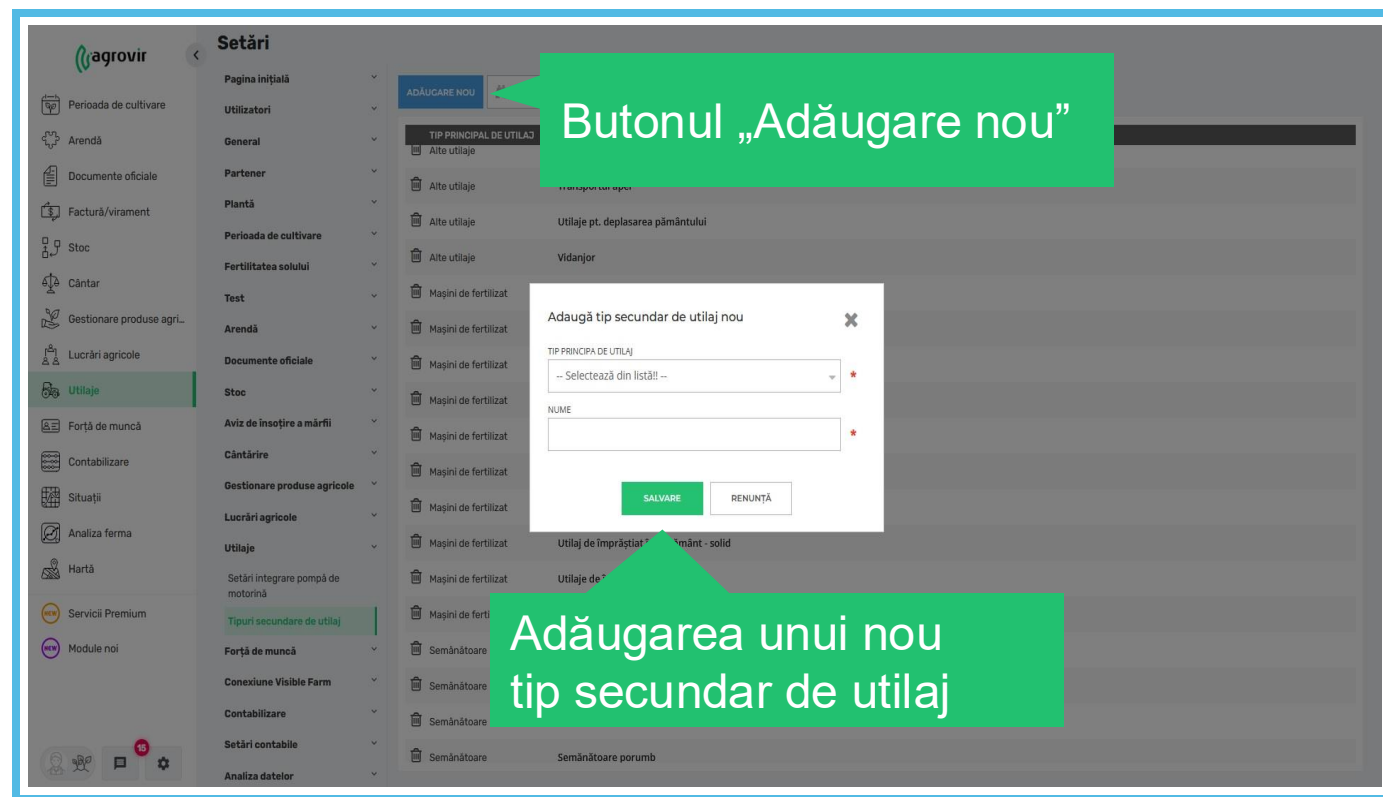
agrovir

Perioada de cultivare
Arendă
Documente oficiale
Factură/virament
Stoc
Cântar
Gestionare produse agri...
Lucrări agricole
Utilaje
Forță de muncă
Contabilizare
Situații
Analiza ferma
Hartă
Servicii Premium
Module noi

15

Setări

Pagina inițială
Utilizatori
General
Partener
Plantă
Perioada de cultivare
Fertilitatea solului
Test
Arendă
Documente oficiale
Stoc
Aviz de însoțire a mărfii
Cântărire
Gestionare produse agricole
Lucrări agricole
Utilaje
Setări integrare pompă de motorină
Tipuri secundare de utilaj
Forță de muncă
Conexiune Visible Farm
Contabilizare
Setări contabile
Analiza datelor

ADĂUGARE NOU

Butonul „Adăugare nou”

TIP PRINCIPAL DE UTILAJ

| | |
|---|---|
| Alte utilaje | |
| Alte utilaje | Transportul apei |
| Alte utilaje | Utilaje pt. deplasarea pământului |
| Alte utilaje | Vidanjor |
| Mașini de fertilizat | |
| Mașini de fertilizat | |
| Mașini de fertilizat | |
| Mașini de fertilizat | |
| Mașini de fertilizat | |
| Mașini de fertilizat | |
| Mașini de fertilizat | |
| Mașini de fertilizat | Utilaj de împrăștiat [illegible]mânt - solid |
| Mașini de fertilizat | Utilaje de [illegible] |
| Mașini de ferti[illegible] | |
| Semănătoare | |
| Semănătoare | |
| Semănătoare | |
| Semănătoare | Semănătoare porumb |

Adaugă tip secundar de utilaj nou

TIP PRINCIPA DE UTILAJ
-- Selectează din listă! --
*
NUME
*

SALVARE
RENUNȚĂ

Adăugarea unui nou tip secundar de utilaj